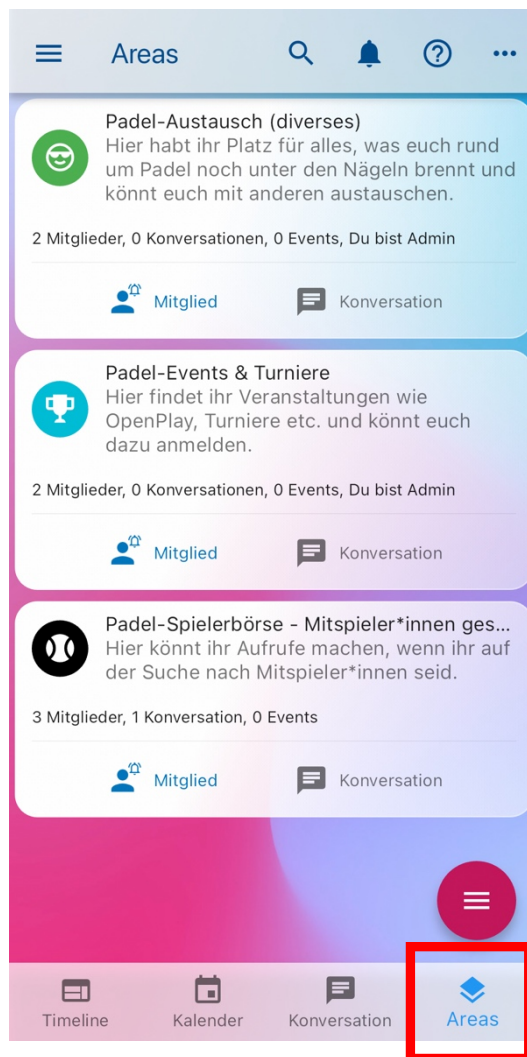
Areas

Padel-Austausch (diverses)
Hier habt ihr Platz für alles, was euch rund um Padel noch unter den Nägeln brennt und könnt euch mit anderen austauschen.

2 Mitglieder, 0 Konversationen, 0 Events, Du bist Admin

Mitglied Konversation

Padel-Events & Turniere
Hier findet ihr Veranstaltungen wie OpenPlay, Turniere etc. und könnt euch dazu anmelden.

2 Mitglieder, 0 Konversationen, 0 Events, Du bist Admin

Mitglied Konversation

Padel-Spielerbörse - Mitspieler*innen ges...
Hier könnt ihr Aufrufe machen, wenn ihr auf der Suche nach Mitspieler*innen seid.

3 Mitglieder, 1 Konversation, 0 Events

Mitglied Konversation

Timeline Kalender Konversation Areas